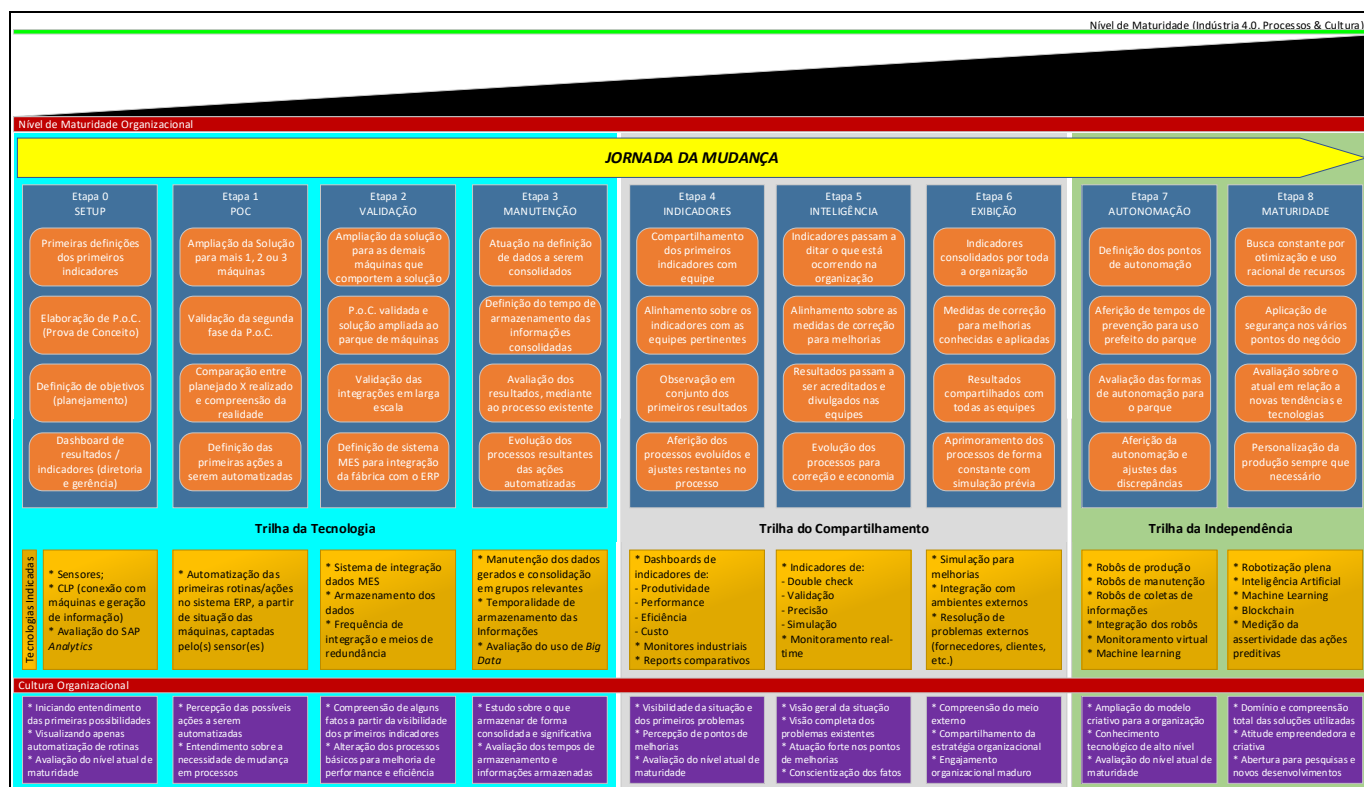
Nível de Maturidade (Indústria 4.0. Processos & Cultura)

Nível de Maturidade Organizacional

JORNADA DA MUDANÇA

Etapa 0
SETUP

Primeiras definições dos primeiros indicadores

Elaboração de P.O.C. (Prova de Conceito)

Definição de objetivos (planejamento)

Dashboard de resultados / indicadores (diretoria e gerência)

Etapa 1
POC

Ampliação da Solução para mais 1, 2 ou 3 máquinas

Validação da segunda fase da P.O.C.

Comparação entre planejado X realizado e compreensão da realidade

Definição das primeiras ações a serem automatizadas

Etapa 2
VALIDAÇÃO

Ampliação da solução para as demais máquinas que comportem a solução

P.O.C. validada e solução ampliada ao parque de máquinas

Validação das integrações em larga escala

Definição de sistema MES para integração da fábrica com o ERP

Etapa 3
MANUTENÇÃO

Atuação na definição de dados a serem consolidados

Definição do tempo de armazenamento das informações consolidadas

Avaliação dos resultados, mediante ao processo existente

Evolução dos processos resultantes das ações automatizadas

Etapa 4
INDICADORES

Compartilhamento dos primeiros indicadores com equipe

Alinhamento sobre os indicadores com as equipes pertinentes

Observação em conjunto dos primeiros resultados

Aferição dos processos evoluídos e ajustes restantes no processo

Etapa 5
INTELIGÊNCIA

Indicadores passam a ditar o que está ocorrendo na organização

Alinhamento sobre as medidas de correção para melhorias

Resultados passam a ser acreditados e divulgados nas equipes

Evolução dos processos para correção e economia

Etapa 6
EXIBIÇÃO

Indicadores consolidados por toda a organização

Medidas de correção para melhorias conhecidas e aplicadas

Resultados compartilhados com todas as equipes

Aprimoramento dos processos de forma constante com simulação prévia

Etapa 7
AUTONOMAÇÃO

Definição dos pontos de autonomação

Aferição de tempos de prevenção para uso prefeito do parque

Avaliação das formas de autonomação para o parque

Aferição da autonomação e ajustes das discrepâncias

Etapa 8
MATURIDADE

Busca constante por otimização e uso racional de recursos

Aplicação de segurança nos vários pontos do negócio

Avaliação sobre o atual em relação a novas tendências e tecnologias

Personalização da produção sempre que necessário

Trilha da Tecnologia

Trilha do Compartilhamento

Trilha da Independência

Tecnologias Indicadas

* Sensores;
* CLP (conexão com máquinas e geração de informação)
* Avaliação do SAP *Analytics*

* Automatização das primeiras rotinas/ações no sistema ERP, a partir de situação das máquinas, captadas pelo(s) sensor(es)

* Sistema de integração dados MES
* Armazenamento dos dados
* Frequência de integração e meios de redundância

* Manutenção dos dados gerados e consolidação em grupos relevantes
* Temporalidade de armazenamento das Informações
* Avaliação do uso de *Big Data*

* Dashboards de indicadores de:
- Produtividade
- Performance
- Eficiência
- Custo
* Monitores industriais
* Reports comparativos

* Indicadores de:
- Double check
- Validação
- Precisão
- Simulação
* Monitoramento real-time

* Simulação para melhorias
* Integração com ambientes externos
* Resolução de problemas externos (fornecedores, clientes, etc.)

* Robôs de produção
* Robôs de manutenção
* Robôs de coletas de informações
* Integração dos robôs
* Monitoramento virtual
* Machine learning

* Robotização plena
* Inteligência Artificial
* Machine Learning
* Blockchain
* Medição da assertividade das ações preditivas

Cultura Organizacional

* Iniciando entendimento das primeiras possibilidades
* Visualizando apenas automatização de rotinas
* Avaliação do nível atual de maturidade

* Percepção das possíveis ações a serem automatizadas
* Entendimento sobre a necessidade de mudança em processos

* Compreensão de alguns fatos a partir da visibilidade dos primeiros indicadores
* Alteração dos processos básicos para melhoria de performance e eficiência

* Estudo sobre o que armazenar de forma consolidada e significativa
* Avaliação dos tempos de armazenamento e informações armazenadas

* Visibilidade da situação e dos primeiros problemas
* Percepção de pontos de melhorias
* Avaliação do nível atual de maturidade

* Visão geral da situação
* Visão completa dos problemas existentes
* Atuação forte nos pontos de melhorias
* Conscientização dos fatos

* Compreensão do meio externo
* Compartilhamento da estratégia organizacional
* Engajamento organizacional maduro

* Ampliação do modelo criativo para a organização
* Conhecimento tecnológico de alto nível
* Avaliação do nível atual de maturidade

* Domínio e compreensão total das soluções utilizadas
* Atitude empreendedora e criativa
* Abertura para pesquisas e novos desenvolvimentos